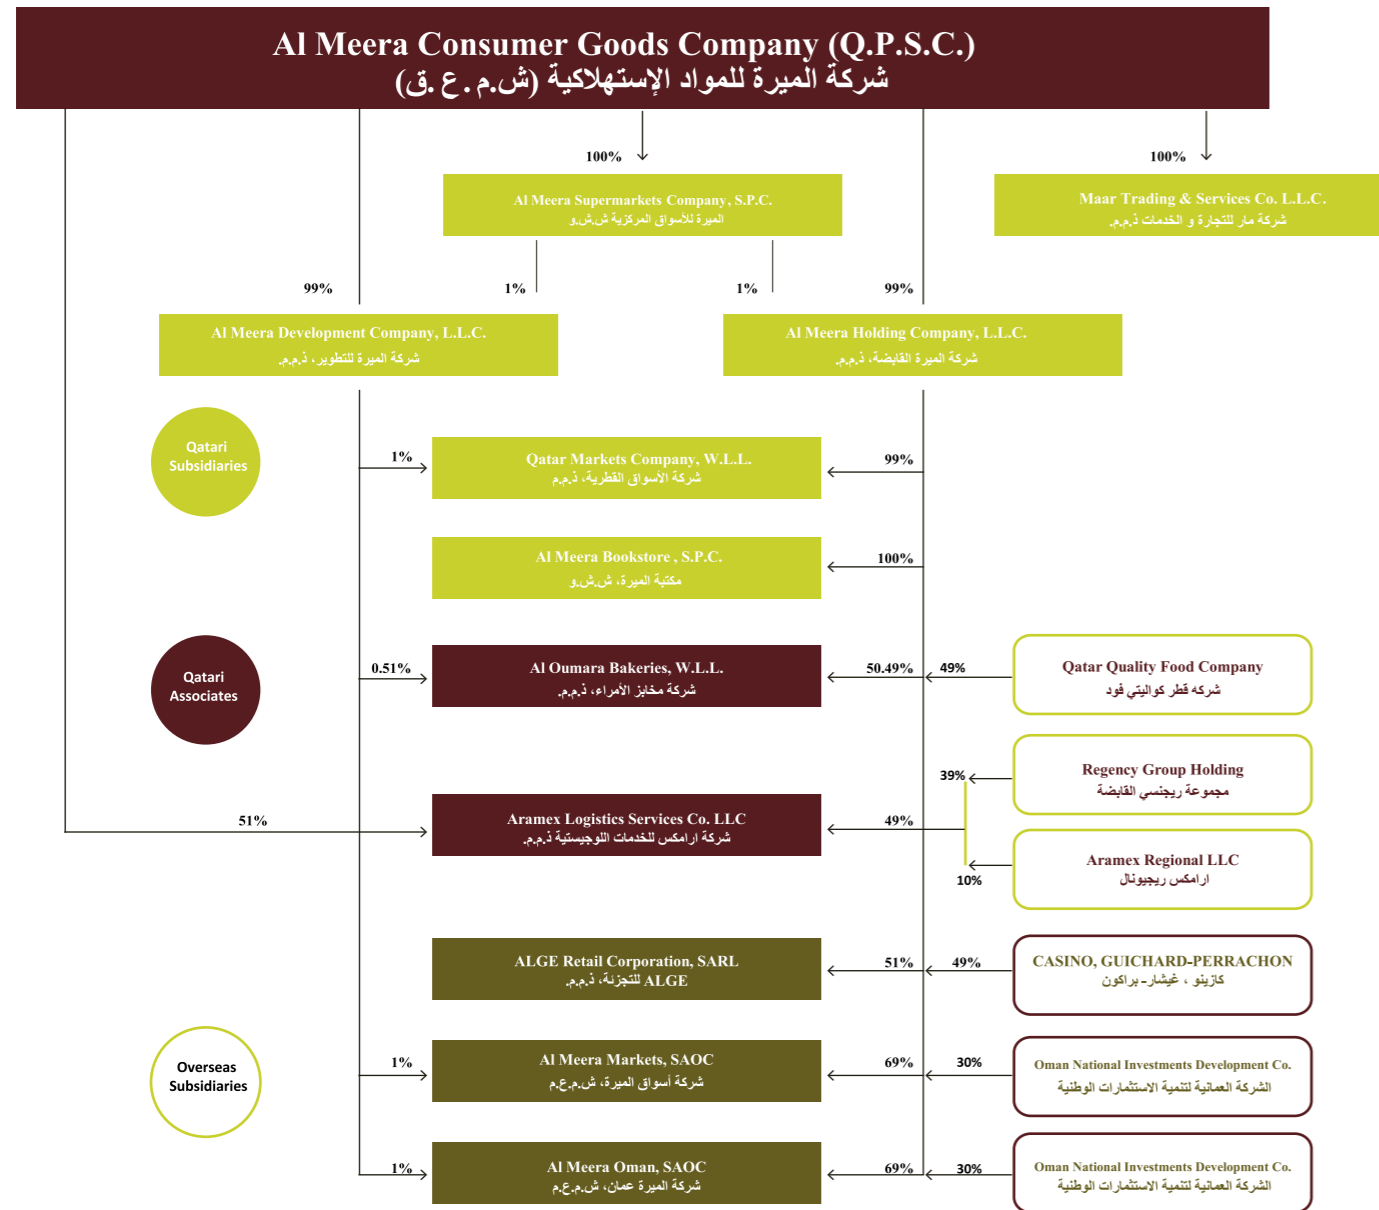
Al Meera Consumer Goods Company (Q.P.S.C.)
شركة الميرة للمواد الإستهلاكية (ش.م.ع.ق)

100%

Al Meera Supermarkets Company, S.P.C.
الميرة للأسواق المركزية ش.ش.و

100%

Maar Trading & Services Co. L.L.C.
شركة مار للتجارة و الخدمات ذ.م.م

99%

1%

1%

99%

Al Meera Development Company, L.L.C.
شركة الميرة للتطوير، ذ.م.م

Al Meera Holding Company, L.L.C.
شركة الميرة القابضة، ذ.م.م

Qatari Subsidiaries

1%

Qatar Markets Company, W.L.L.
شركة الأسواق القطرية، ذ.م.م

99%

Al Meera Bookstore , S.P.C.
مكتبة الميرة، ش.ش.و

100%

Qatari Associates

0.51%

Al Oumara Bakeries, W.L.L.
شركة مخابز الأمراء، ذ.م.م

50.49%

49%

Qatar Quality Food Company
شركه قطر كواليتي فود

39%

Regency Group Holding
مجموعة ريجنسي القابضة

51%

Aramex Logistics Services Co. LLC
شركة ارامكس للخدمات اللوجيستية ذ.م.م

49%

Aramex Regional LLC
ارامكس ريجيونال

10%

ALGE Retail Corporation, SARL
ALGE للتجزئة، ذ.م.م

51%

49%

CASINO, GUICHARD-PERRACHON
كازينو ، غيشار- براكون

Overseas Subsidiaries

1%

Al Meera Markets, SAOC
شركة أسواق الميرة، ش.م.ع.م

69%

30%

Oman National Investments Development Co.
الشركة العمانية لتنمية الاستثمارات الوطنية

1%

Al Meera Oman, SAOC
شركة الميرة عمان، ش.م.ع.م

69%

30%

Oman National Investments Development Co.
الشركة العمانية لتنمية الاستثمارات الوطنية